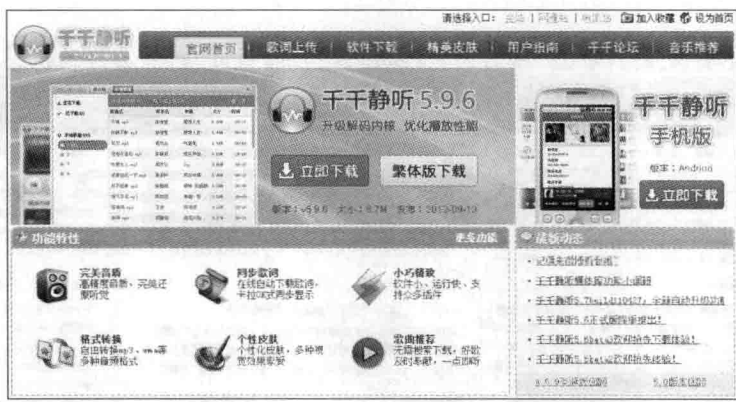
请选择入口：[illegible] | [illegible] | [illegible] 加入收藏 设为首页

千千静听

官网首页 | 歌词上传 | 软件下载 | 精美皮肤 | 用户指南 | 千千论坛 | 音乐推荐

千千静听 5.9.6
升级解码内核 优化播放性能

立即下载
繁体版下载

版本：v5.9.6 大小：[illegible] 更新：2012-09-1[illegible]

千千静听
手机版
版本：Android
立即下载

功能特性
更多功能

完美音质
高保真音效、完美还原听觉

同步歌词
在线自动下载歌词，卡拉OK式同步显示

小巧精致
软件小、运行快，支持众多插件

格式转换
自由转换mp3、wma等多种音频格式

个性皮肤
个性化皮肤，多种风格随意变换

歌曲推荐
无需搜索下载，好歌为你推荐，一点即听

最新动态
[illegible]
千千静听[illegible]
千千静听5.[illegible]
千千静听5.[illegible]正式版隆重推出！
千千静听5.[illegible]
千千静听5.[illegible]
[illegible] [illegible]